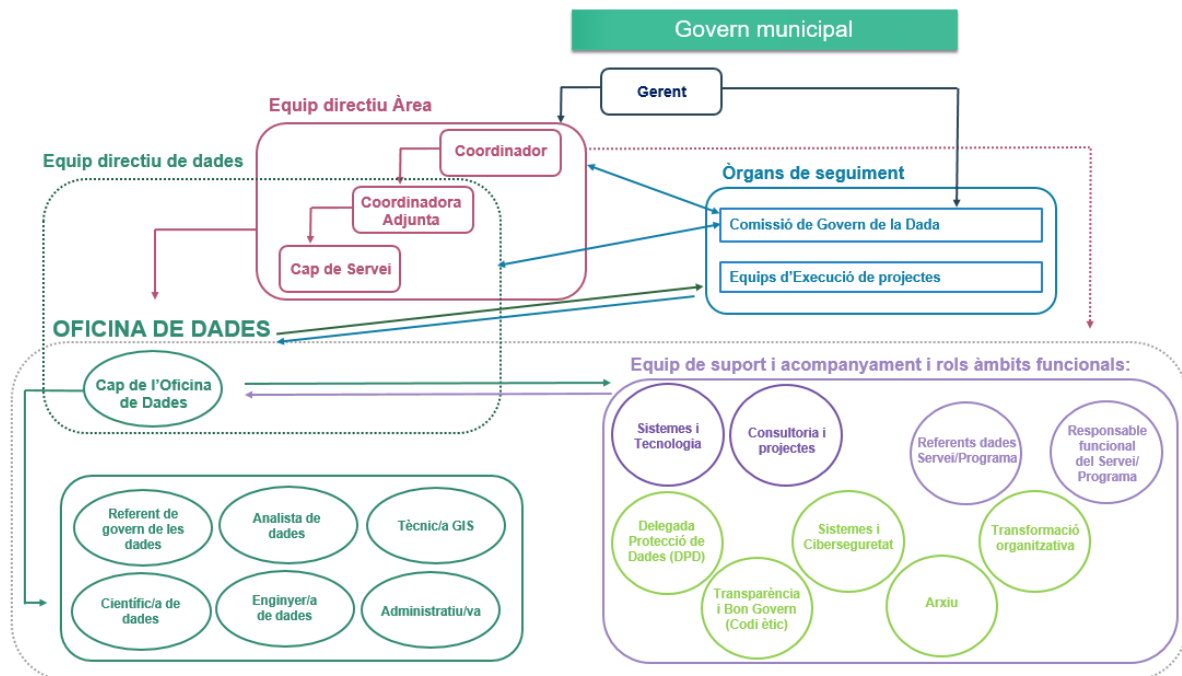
Govern municipal

Gerent

Equip directiu Àrea

Coordinador

Coordinadora Adjunta

Cap de Servei

Equip directiu de dades

Òrgans de seguiment

Comissió de Govern de la Dada

Equips d'Execució de projectes

OFICINA DE DADES

Cap de l'Oficina de Dades

Referent de govern de les dades

Analista de dades

Tècnic/a GIS

Científic/a de dades

Enginyer/a de dades

Administratiu/va

Equip de suport i acompanyament i rols àmbits funcionals:

Sistemes i Tecnologia

Consultoria i projectes

Referents dades Servei/Programa

Responsable funcional del Servei/ Programa

Delegada Protecció de Dades (DPD)

Sistemes i Ciberseguretat

Transformació organitzativa

Transparència i Bon Govern (Codi ètic)

Arxiu